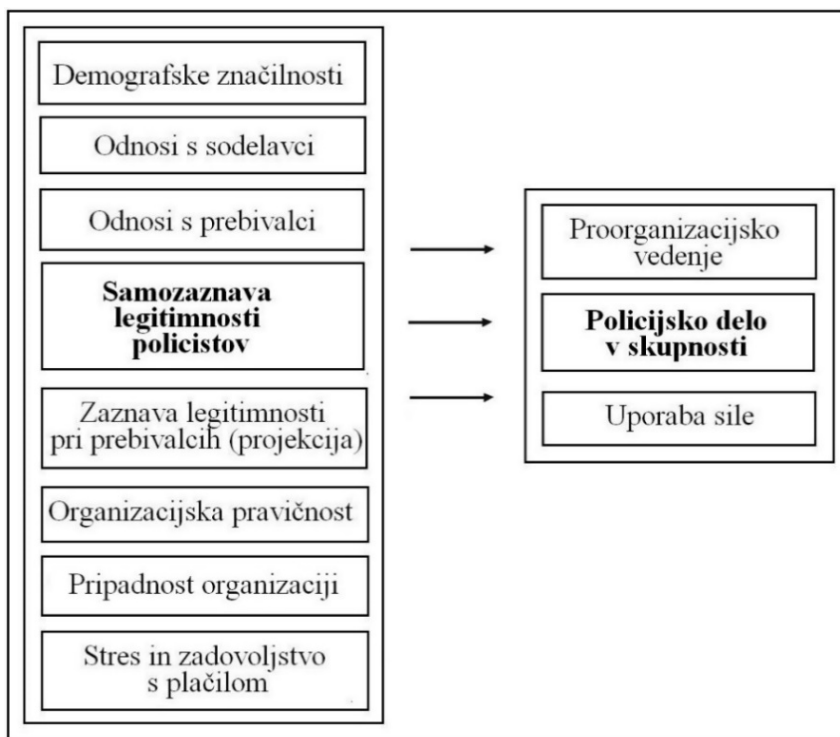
Demografske značilnosti

Odnosi s sodelavci

Odnosi s prebivalci

Samozaznava legitimnosti policistov

Zaznava legitimnosti pri prebivalcih (projekcija)

Organizacijska pravičnost

Pripadnost organizaciji

Stres in zadovoljstvo s plačilom

Proorganizacijsko vedenje

Policijsko delo v skupnosti

Uporaba sile